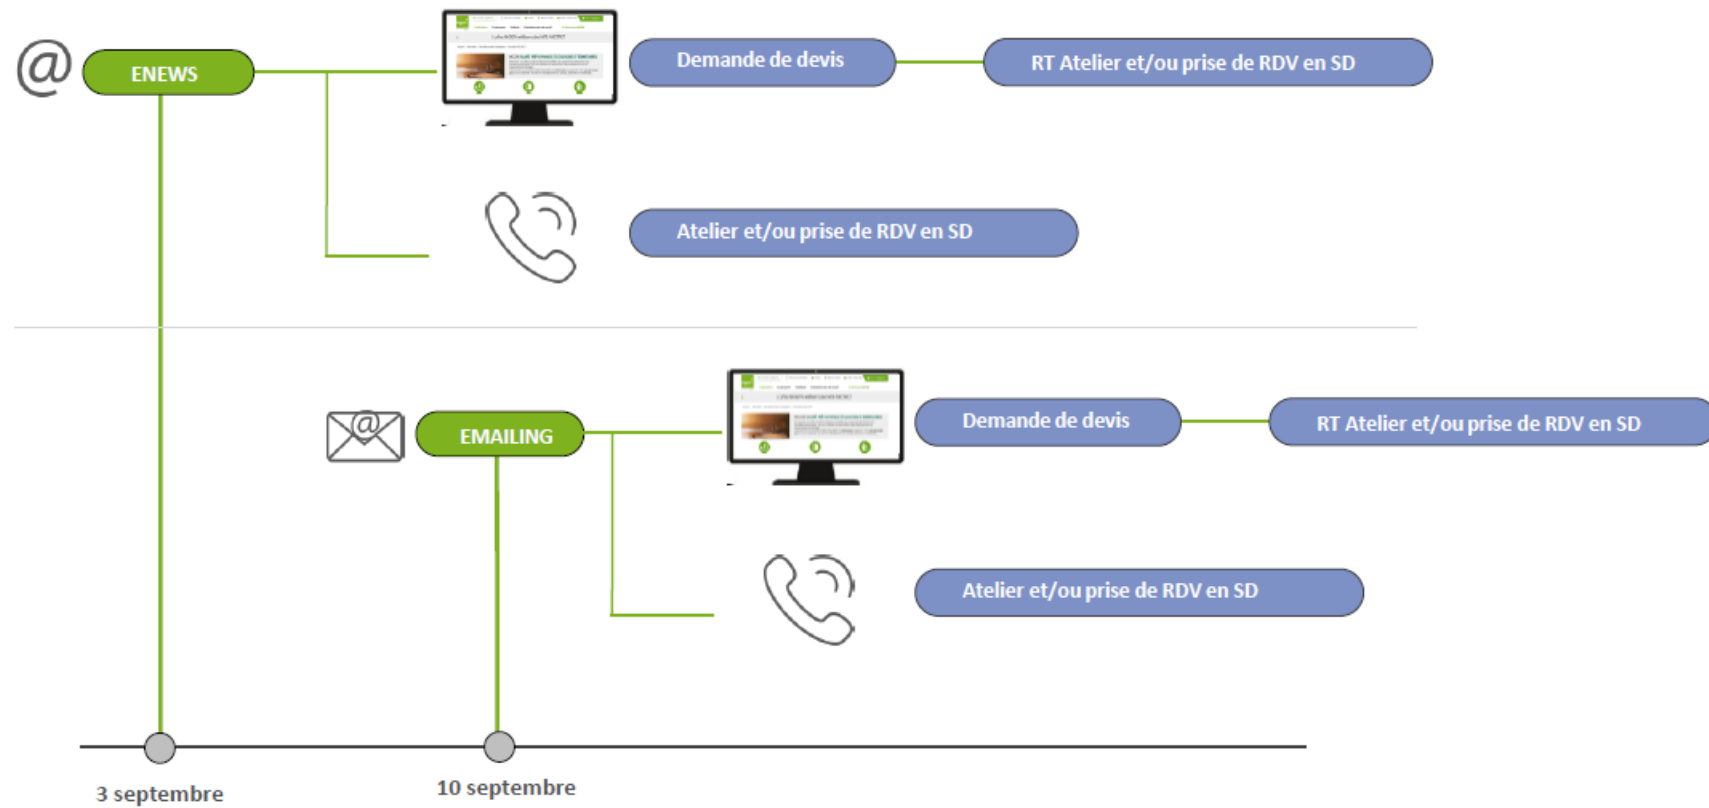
@ ENEWS

Demande de devis

RT Atelier et/ou prise de RDV en SD

Atelier et/ou prise de RDV en SD

EMAILING

Demande de devis

RT Atelier et/ou prise de RDV en SD

Atelier et/ou prise de RDV en SD

3 septembre

10 septembre